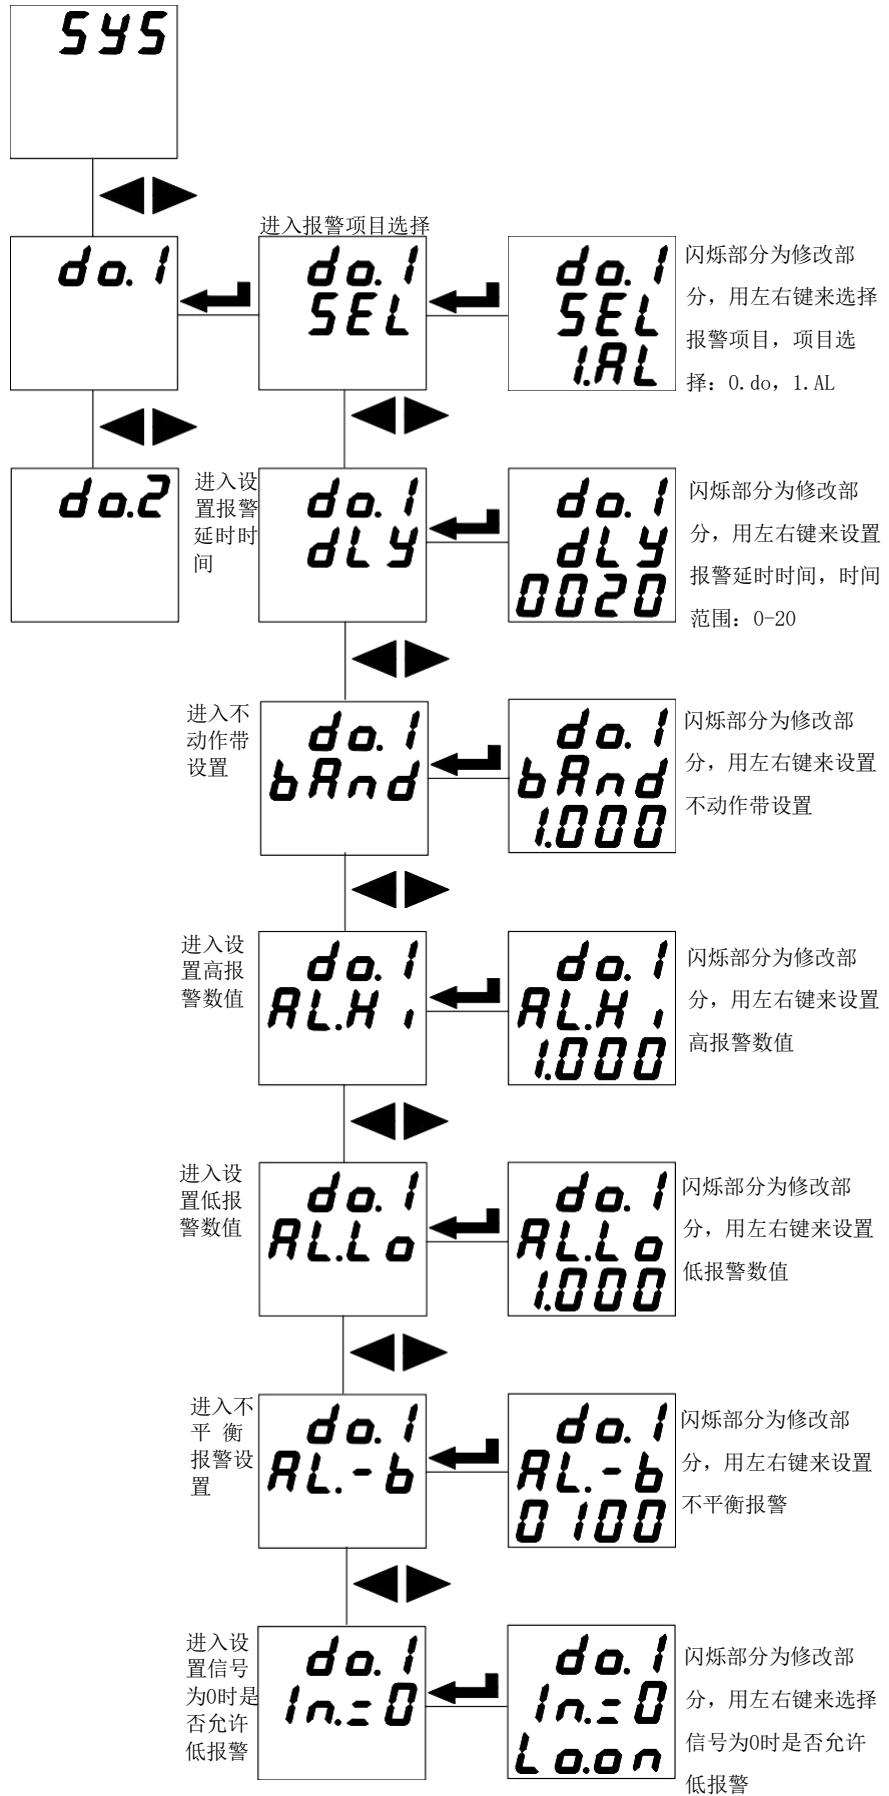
SYS

do.1

do.2

进入报警项目选择

do.1
SEL

do.1
SEL
1.AL

闪烁部分为修改部分，用左右键来选择报警项目，项目选择：0.do，1.AL

进入设置报警延时时间

do.1
dLY

do.1
dLY
0020

闪烁部分为修改部分，用左右键来设置报警延时时间，时间范围：0-20

进入不动作带设置

do.1
bAnd

do.1
bAnd
1.000

闪烁部分为修改部分，用左右键来设置不动作带设置

进入设置高报警数值

do.1
AL.Hi

do.1
AL.Hi
1.000

闪烁部分为修改部分，用左右键来设置高报警数值

进入设置低报警数值

do.1
AL.Lo

do.1
AL.Lo
1.000

闪烁部分为修改部分，用左右键来设置低报警数值

进入不平衡报警设置

do.1
AL.-b

do.1
AL.-b
0100

闪烁部分为修改部分，用左右键来设置不平衡报警

进入设置信号为0时是否允许低报警

do.1
In.=0

do.1
In.=0
Lo.on

闪烁部分为修改部分，用左右键来选择信号为0时是否允许低报警